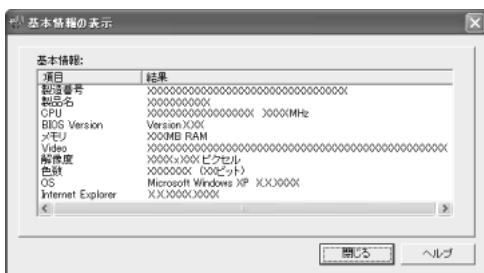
基本情報の表示

基本情報:

| 項目 | 結果 |
|---|---|
| 製造番号 | XXXXXXXXXXXXXXXXXXXXXXXXXXXXXXXXXXXX |
| 製品名 | XXXXXXXXXX |
| CPU | XXXXXXXXXXXXXXXXXX XXXXMHz |
| BIOS Version | Version XXX |
| メモリ | XXXMB RAM |
| Video | XXXXXXXXXXXXXXXXXXXXXXXXXXXXXXXXXXXXXXXXXXXXXX |
| 解像度 | XXXXxXXX ピクセル |
| 色数 | XXXXXXX (XXビット) |
| OS | Microsoft Windows XP X.X.XXXX |
| Internet Explorer | X.X.XXXX.XXXX |

閉じる　ヘルプ